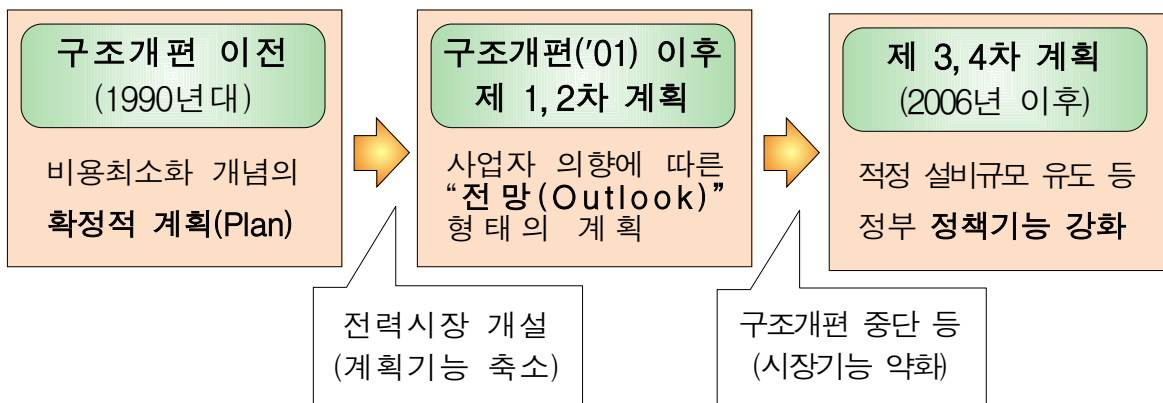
구조개편 이전
(1990년대)

비용최소화 개념의
확정적 계획(Plan)

구조개편('01) 이후
제 1,2차 계획

사업자 의향에 따른
"전망(Outlook)"
형태의 계획

제 3,4차 계획
(2006년 이후)

적정 설비규모 유도 등
정부 정책기능 강화

전력시장 개설
(계획기능 축소)

구조개편 중단 등
(시장기능 약화)